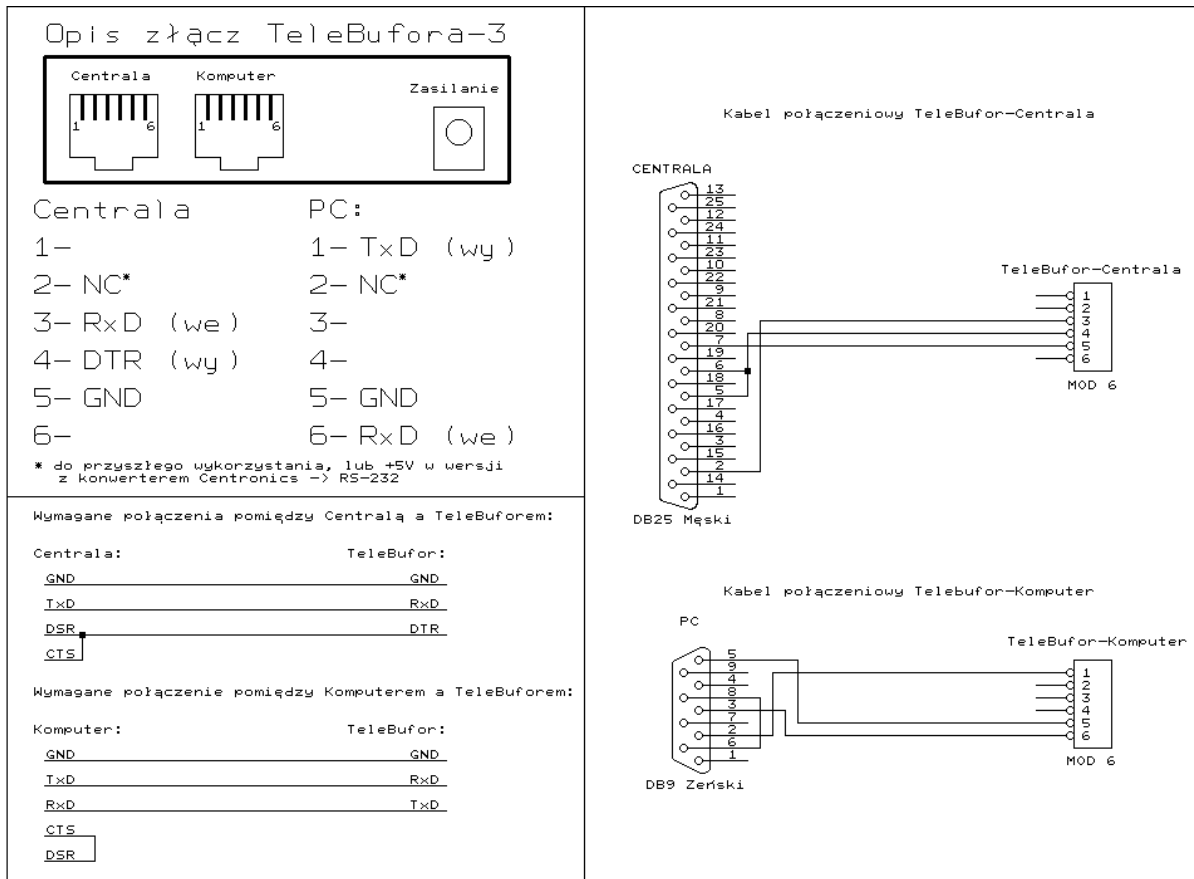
Opis złącz TeleBufora-3

Centrala
1 6

Komputer
1 6

Zasilanie

| Centrala | PC: |
|---|---|
| 1– | 1– TxD (wy) |
| 2– NC* | 2– NC* |
| 3– RxD (we) | 3– |
| 4– DTR (wy) | 4– |
| 5– GND | 5– GND |
| 6– | 6– RxD (we) |

* do przyszłego wykorzystania, lub +5V w wersji z konwerterem Centronics -> RS-232

Wymagane połączenia pomiędzy Centralą a TeleBuforem:

| Centrala: | TeleBufor: |
|---|---|
| GND | GND |
| TxD | RxD |
| DSR | DTR |
| CTS | |

Wymagane połączenie pomiędzy Komputerem a TeleBuforem:

| Komputer: | TeleBufor: |
|---|---|
| GND | GND |
| TxD | RxD |
| RxD | TxD |
| CTS | |
| DSR | |

Kabel połączeniowy TeleBufor–Centrala

CENTRALA
13 25 12 24 11 23 10 22 9 21 8 20 7 19 6 18 5 17 4 16 3 15 2 14 1
DB25 Męski

TeleBufor–Centrala
1 2 3 4 5 6
MOD 6

Kabel połączeniowy Telebufor–Komputer

PC
5 9 4 8 3 7 2 6 1
DB9 Żeński

TeleBufor–Komputer
1 2 3 4 5 6
MOD 6